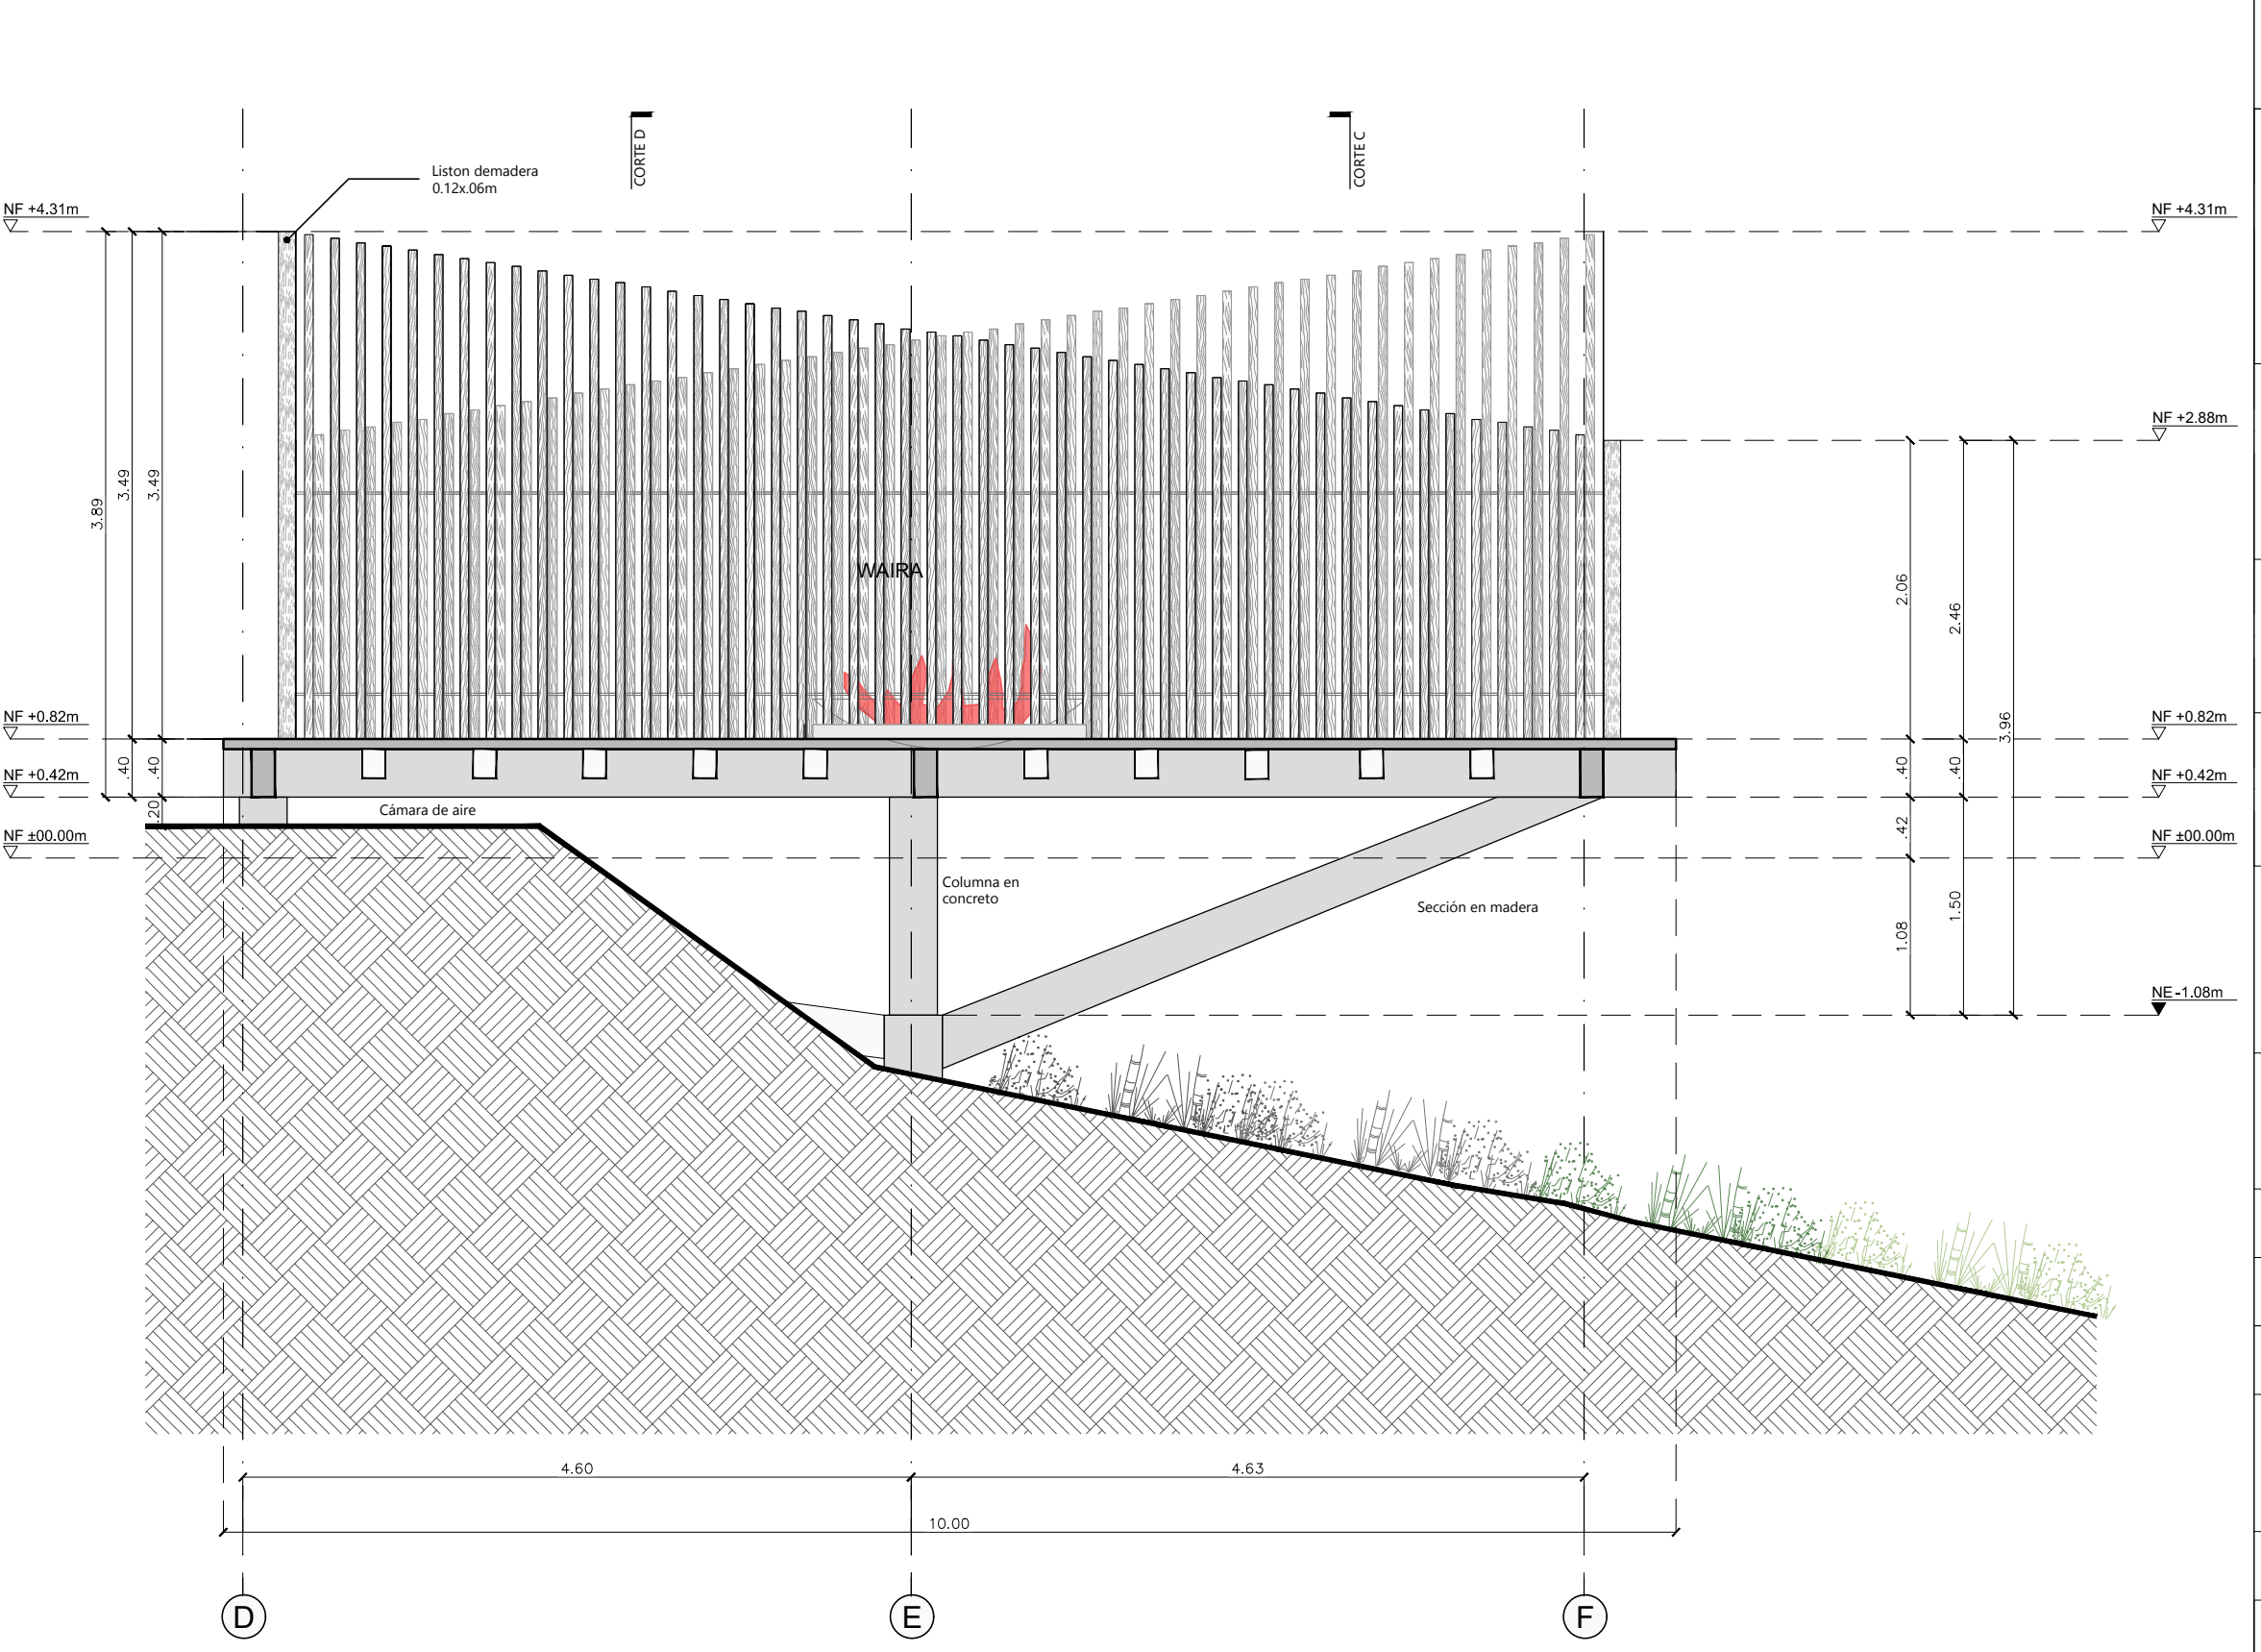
CORTE D
CORTE C
Liston demadera 0.12x.06m
NF +4.31m
NF +4.31m
NF +2.88m
3.89
3.49
3.49
WAIRA
2.06
2.46
3.96
NF +0.82m
NF +0.82m
.40
.40
.40
.40
NF +0.42m
NF +0.42m
.20
Cámara de aire
.42
NF ±00.00m
NF ±00.00m
Columna en concreto
Sección en madera
1.08
1.50
NE -1.08m
4.60
4.63
10.00
D
E
F